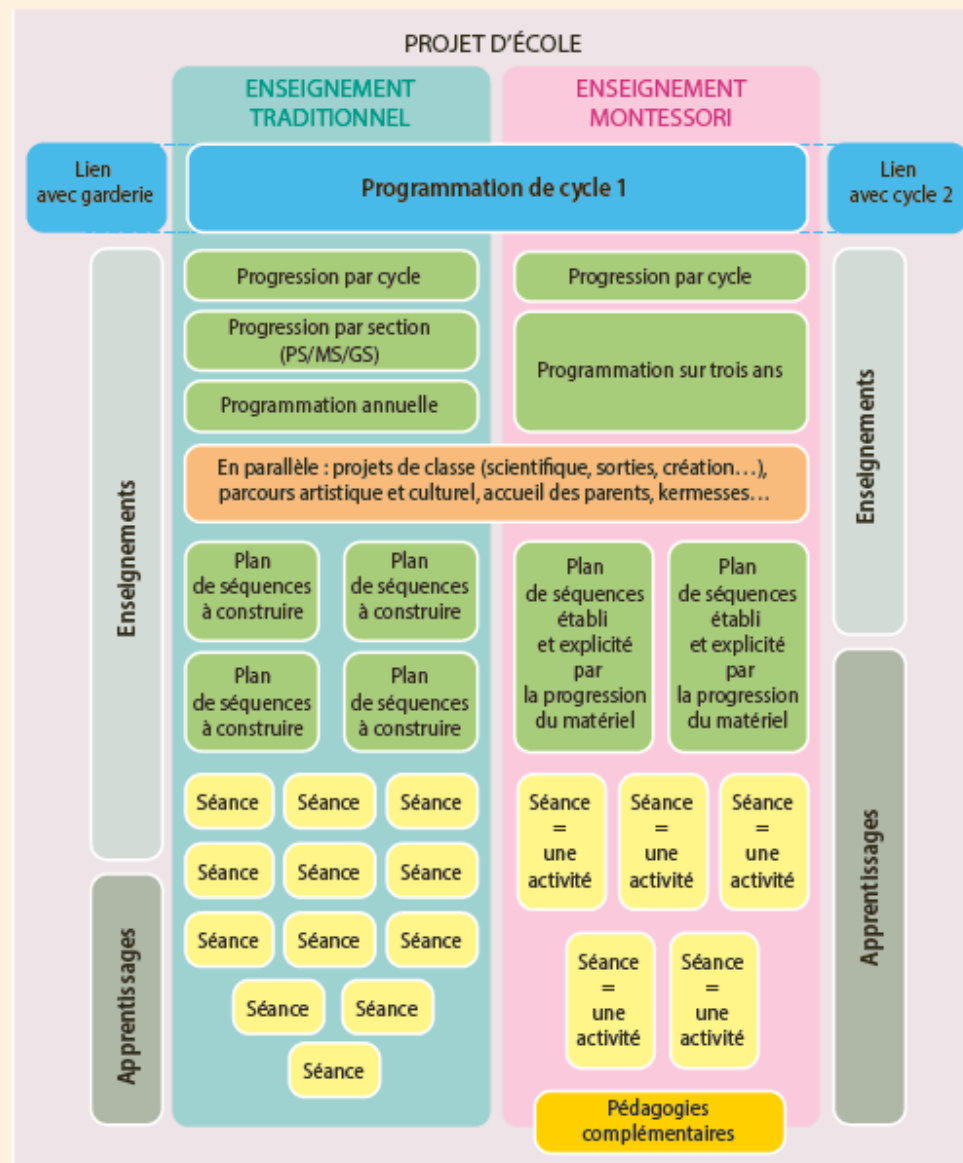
PROJET D'ÉCOLE

ENSEIGNEMENT TRADITIONNEL

ENSEIGNEMENT MONTESSORI

Lien avec garderie

Programmation de cycle 1

Lien avec cycle 2

Enseignements

Apprentissages

Progression par cycle

Progression par section (PS/MS/GS)

Programmation annuelle

Progression par cycle

Programmation sur trois ans

Enseignements

Apprentissages

En parallèle : projets de classe (scientifique, sorties, création…), parcours artistique et culturel, accueil des parents, kermesses…

Plan de séquences à construire

Plan de séquences à construire

Plan de séquences à construire

Plan de séquences à construire

Plan de séquences établi et explicité par la progression du matériel

Plan de séquences établi et explicité par la progression du matériel

Séance

Séance

Séance

Séance

Séance

Séance

Séance

Séance

Séance

Séance

Séance

Séance

Séance = une activité

Séance = une activité

Séance = une activité

Séance = une activité

Séance = une activité

Pédagogies complémentaires